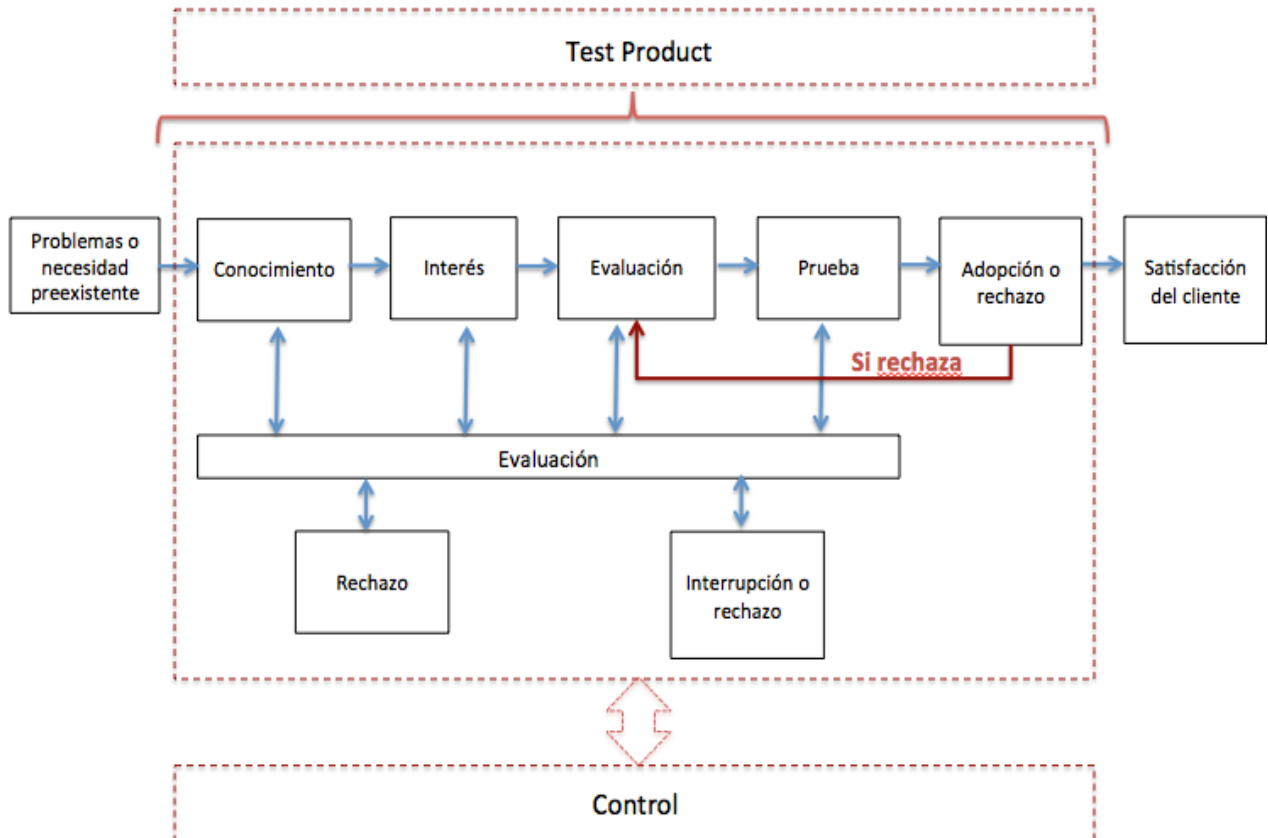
Test Product

Problemas o necesidad preexistente

Conocimiento

Interés

Evaluación

Prueba

Adopción o rechazo

Satisfacción del cliente

Si rechaza

Evaluación

Rechazo

Interrupción o rechazo

Control